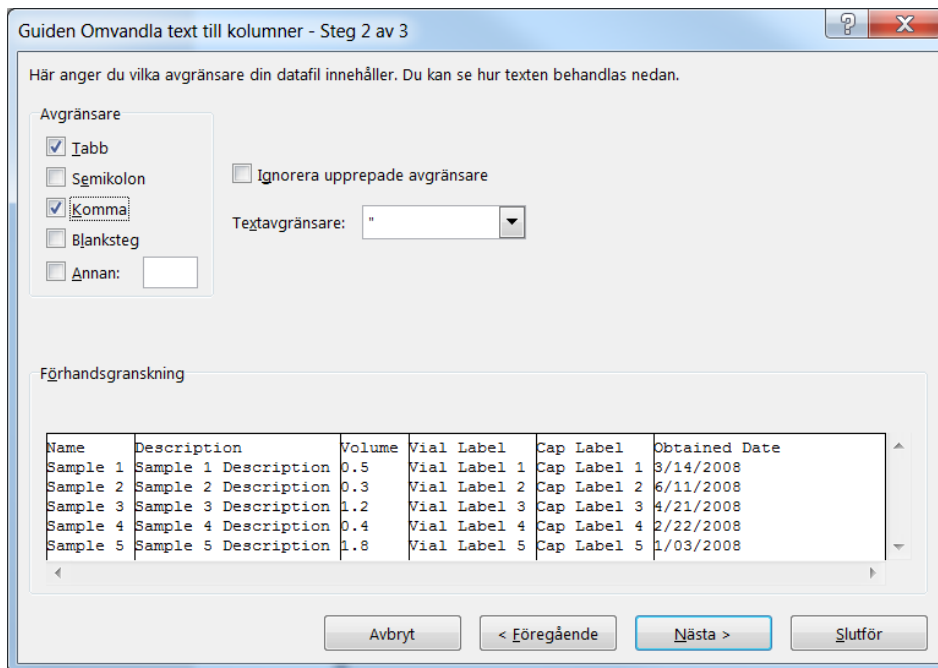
Guiden Omvandla text till kolumner - Steg 2 av 3

Här anger du vilka avgränsare din datafil innehåller. Du kan se hur texten behandlas nedan.

Avgränsare
Tabb
Semikolon
Komma
Blanksteg
Annan:

Ignorera upprepade avgränsare

Textavgränsare: "

Förhandsgranskning

| Name | Description | Volume | Vial Label | Cap Label | Obtained Date |
|---|---|---|---|---|---|
| Sample 1 | Sample 1 Description | 0.5 | Vial Label 1 | Cap Label 1 | 3/14/2008 |
| Sample 2 | Sample 2 Description | 0.3 | Vial Label 2 | Cap Label 2 | 6/11/2008 |
| Sample 3 | Sample 3 Description | 1.2 | Vial Label 3 | Cap Label 3 | 4/21/2008 |
| Sample 4 | Sample 4 Description | 0.4 | Vial Label 4 | Cap Label 4 | 2/22/2008 |
| Sample 5 | Sample 5 Description | 1.8 | Vial Label 5 | Cap Label 5 | 1/03/2008 |

Avbryt
< Föregående
Nästa >
Slutför